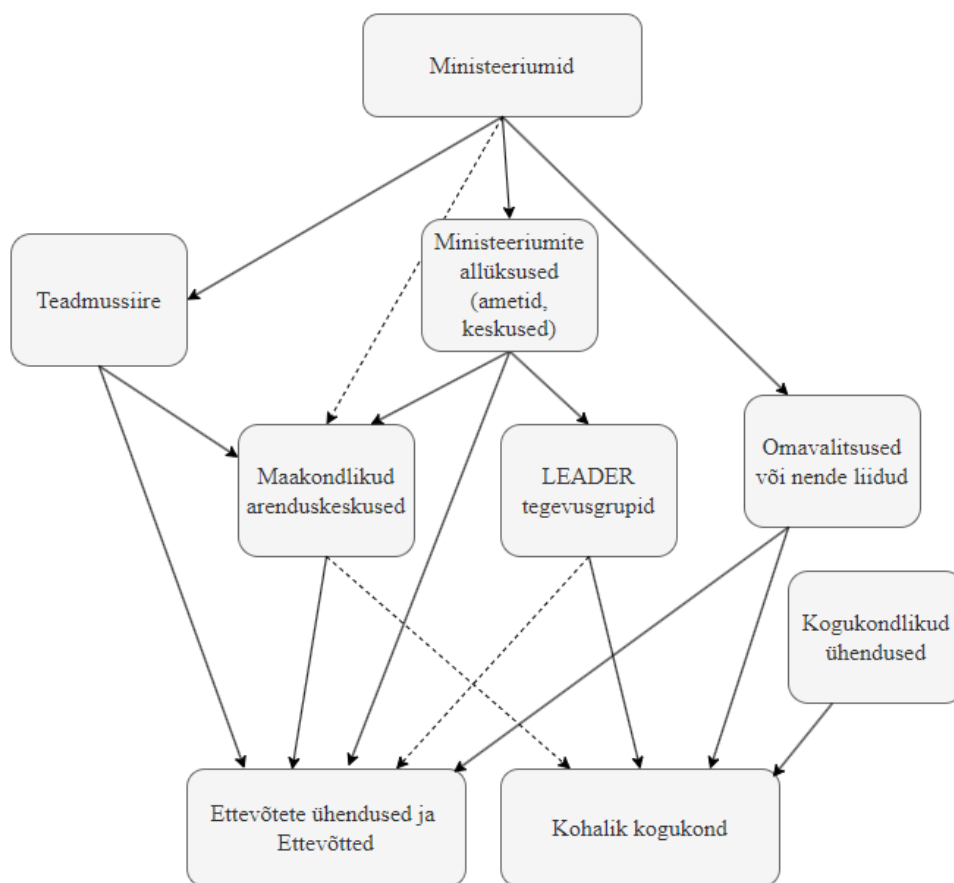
Ministeeriumid

Teadmussiire

Ministeeriumite allüksused (ametid, keskused)

Omavalitsused või nende liidud

Maakondlikud arenduskeskused

LEADER tegevusgrupid

Kogukondlikud ühendused

Ettevõtete ühendused ja Ettevõtted

Kohalik kogukond